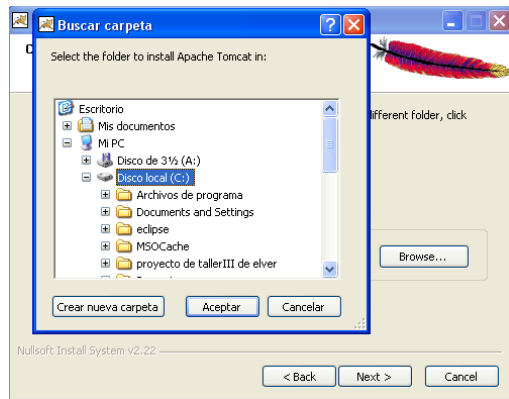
Buscar carpeta

Select the folder to install Apache Tomcat in:

Escritorio
Mis documentos
Mi PC
Disco de 3½ (A:)
Disco local (C:)
Archivos de programa
Documents and Settings
eclipse
MSOCache
proyecto de tallerIII de elver

Crear nueva carpeta
Aceptar
Cancelar

C

lifferent folder, click

Browse...

Nullsoft Install System v2.22

< Back
Next >
Cancel